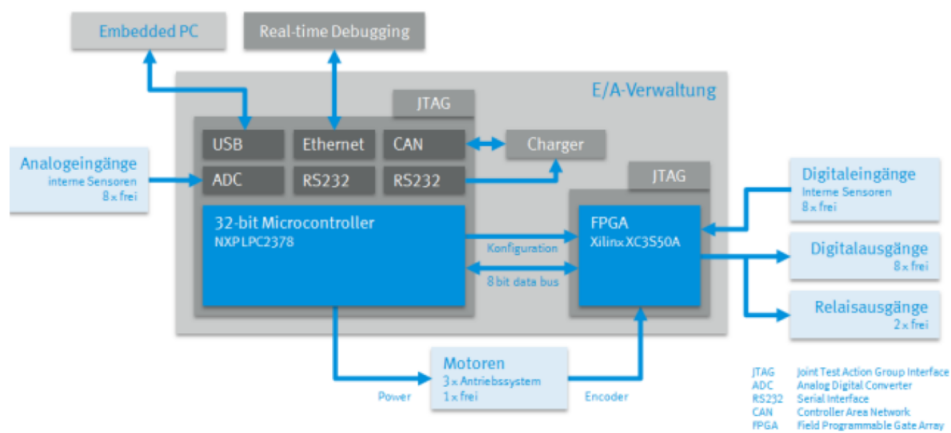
Embedded PC

Real-time Debugging

E/A-Verwaltung

JTAG

USB

Ethernet

CAN

Charger

Analogeingänge
interne Sensoren
8 x frei

ADC

RS232

RS232

JTAG

Digitaleingänge
Interne Sensoren
8 x frei

32-bit Microcontroller
NXP LPC2378

FPGA
Xilinx XC3S50A

Konfiguration

8 bit data bus

Digitalausgänge
8 x frei

Relaisausgänge
2 x frei

Motoren
3 x Antriebssystem
1 x frei

Power

Encoder

| | |
|---|---|
| JTAG | Joint Test Action Group Interface |
| ADC | Analog Digital Converter |
| RS232 | Serial Interface |
| CAN | Controller Area Network |
| FPGA | Field Programmable Gate Array |